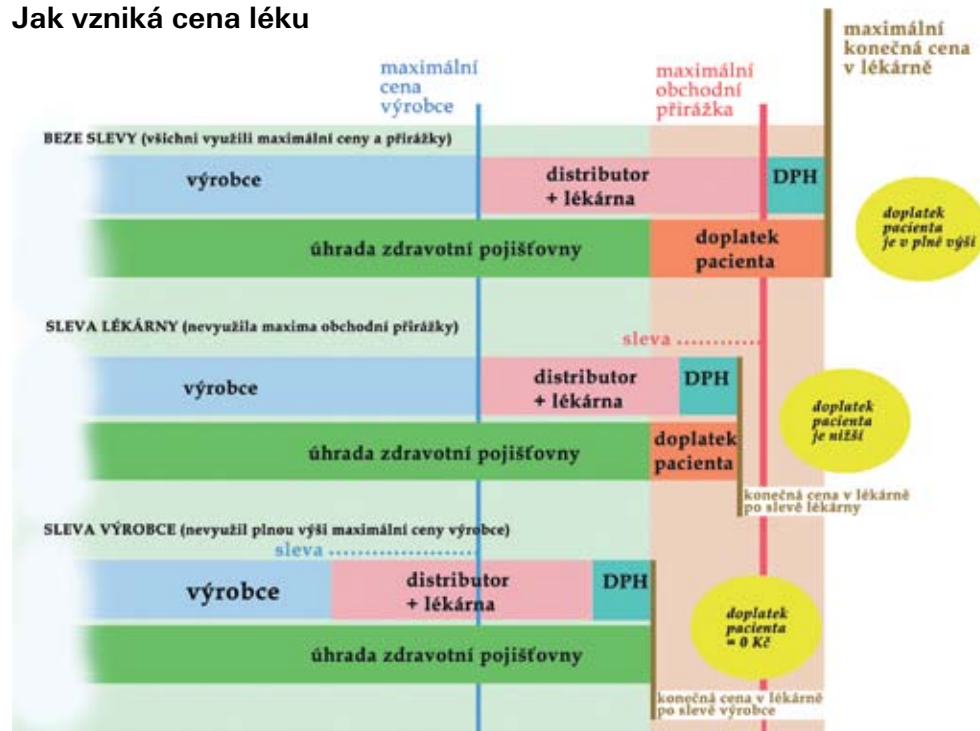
Jak vzniká cena léku

maximální cena výrobce

maximální obchodní přirážka

maximální konečná cena v lékárně

BEZE SLEVY (všichni využili maximální ceny a přirážky)

výrobce

distributor + lékárna

DPH

úhrada zdravotní pojišťovny

doplatek pacienta

doplatek pacienta je v plné výši

SLEVA LÉKÁRNY (nevyužila maxima obchodní přirážky)

sleva

výrobce

distributor + lékárna

DPH

úhrada zdravotní pojišťovny

doplatek pacienta

doplatek pacienta je nižší

konečná cena v lékárně po slevě lékárny

SLEVA VÝROBCE (nevyužil plnou výši maximální ceny výrobce)

sleva

výrobce

distributor + lékárna

DPH

úhrada zdravotní pojišťovny

doplatek pacienta = 0 Kč

konečná cena v lékárně po slevě výrobce